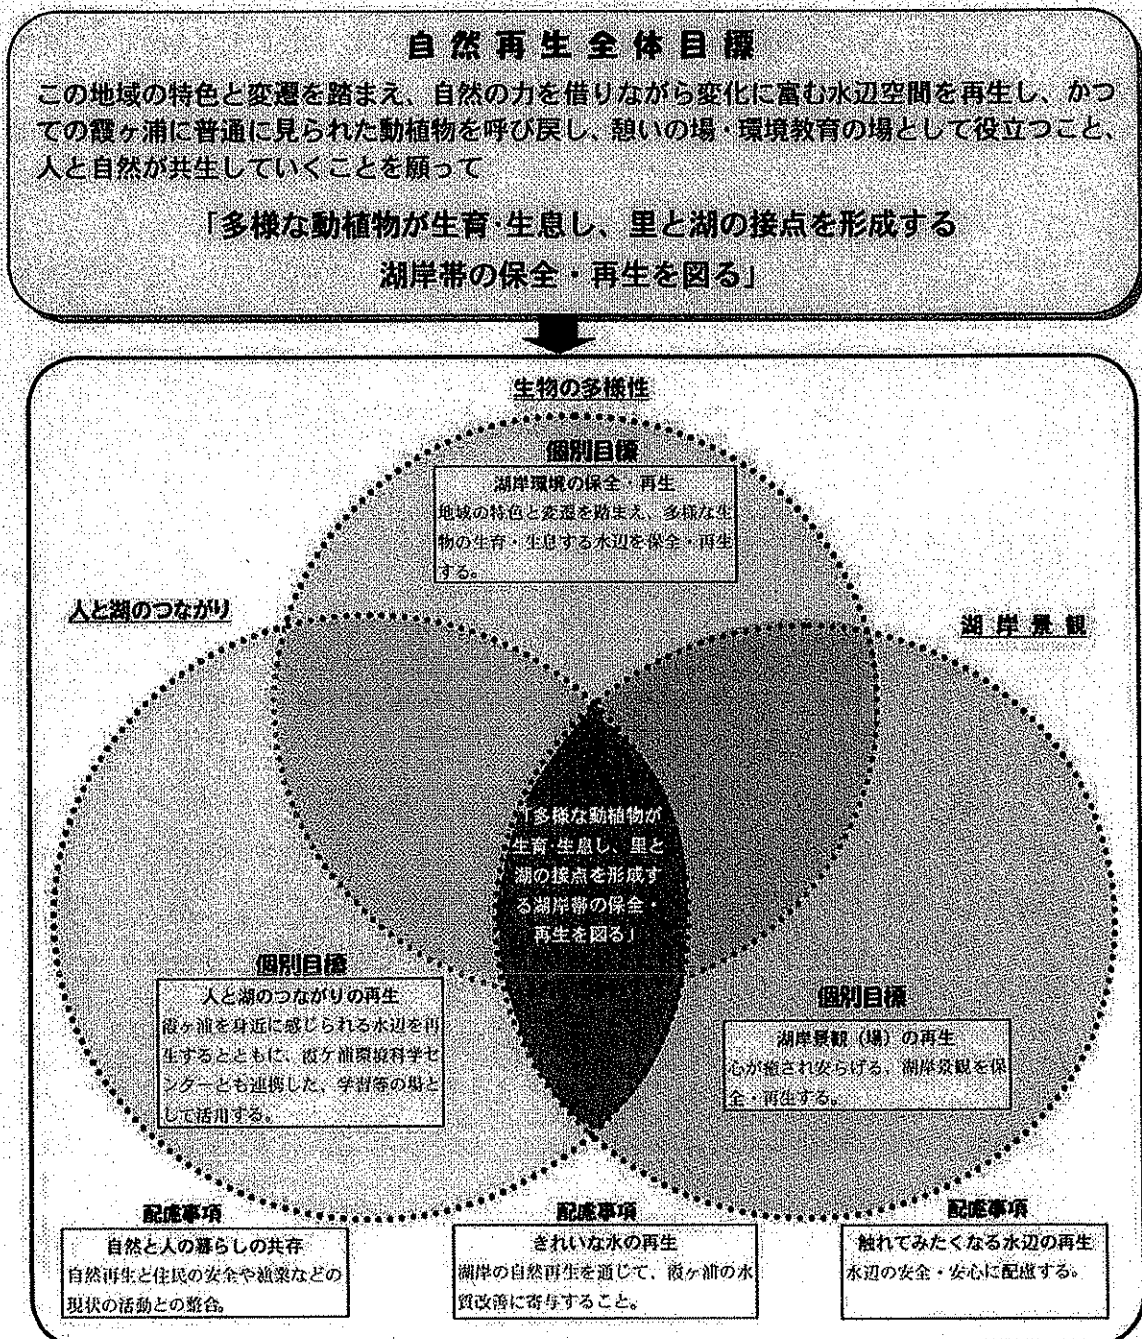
自然再生全体目標

この地域の特色と変遷を踏まえ、自然の力を借りながら変化に富む水辺空間を再生し、かつての霞ヶ浦に普通に見られた動植物を呼び戻し、憩いの場・環境教育の場として役立つこと、人と自然が共生していくことを願って

「多様な動植物が生育·生息し、里と湖の接点を形成する湖岸帯の保全・再生を図る」

生物の多様性

個別目標

湖岸環境の保全・再生
地域の特色と変遷を踏まえ、多様な生物の生育・生息する水辺を保全・再生する。

人と湖のつながり

湖岸景観

「多様な動植物が生育·生息し、里と湖の接点を形成する湖岸帯の保全・再生を図る」

個別目標

人と湖のつながりの再生
霞ヶ浦を身近に感じられる水辺を再生するとともに、霞ヶ浦環境科学センターとも連携した、学習等の場として活用する。

個別目標

湖岸景観（場）の再生
心が癒され安らげる、湖岸景観を保全・再生する。

配慮事項

自然と人の暮らしの共存
自然再生と住民の安全や漁業などの現状の活動との整合。

配慮事項

きれいな水の再生
湖岸の自然再生を通じて、霞ヶ浦の水質改善に寄与すること。

配慮事項

触れてみたくなる水辺の再生
水辺の安全・安心に配慮する。